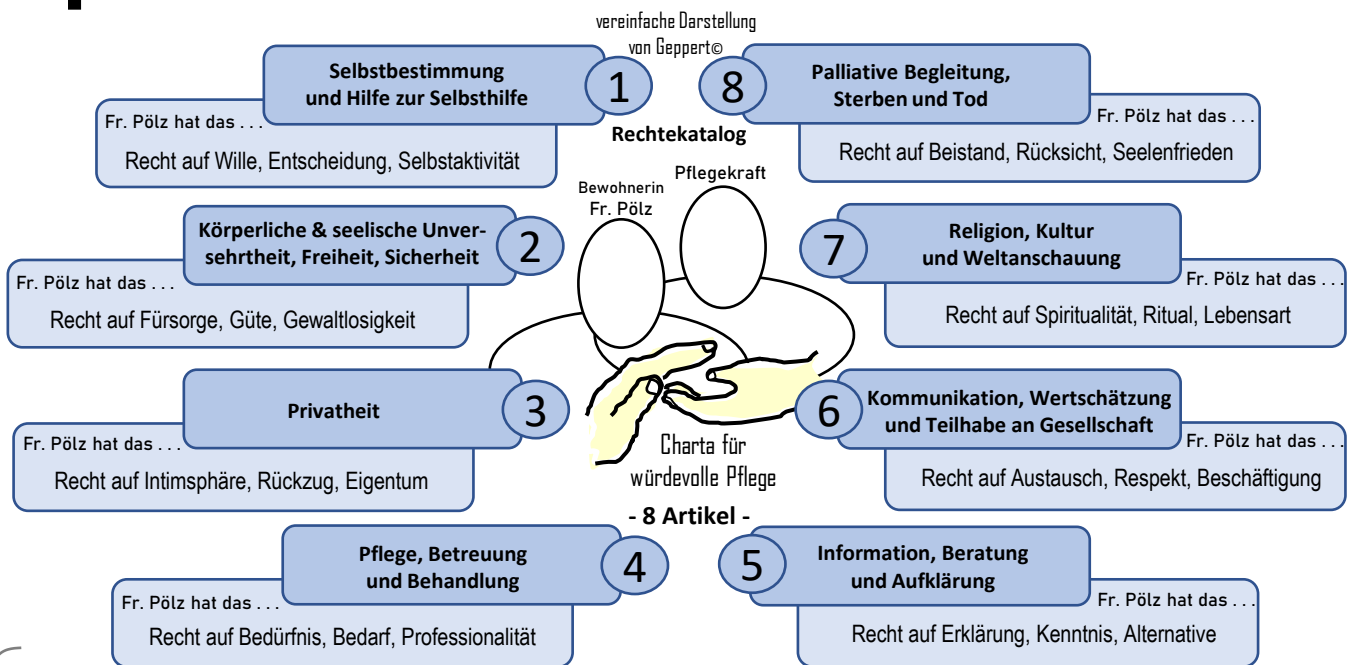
vereinfache Darstellung von Geppert©

Selbstbestimmung und Hilfe zur Selbsthilfe

1

8

Palliative Begleitung, Sterben und Tod

Fr. Pölz hat das . . .

Recht auf Wille, Entscheidung, Selbstaktivität

Rechtekatalog

Fr. Pölz hat das . . .

Recht auf Beistand, Rücksicht, Seelenfrieden

Pflegekraft

Bewohnerin Fr. Pölz

Körperliche & seelische Unversehrtheit, Freiheit, Sicherheit

2

7

Religion, Kultur und Weltanschauung

Fr. Pölz hat das . . .

Recht auf Fürsorge, Güte, Gewaltlosigkeit

Fr. Pölz hat das . . .

Recht auf Spiritualität, Ritual, Lebensart

Privatheit

3

6

Kommunikation, Wertschätzung und Teilhabe an Gesellschaft

Fr. Pölz hat das . . .

Recht auf Intimsphäre, Rückzug, Eigentum

Charta für würdevolle Pflege

Fr. Pölz hat das . . .

Recht auf Austausch, Respekt, Beschäftigung

- 8 Artikel -

Pflege, Betreuung und Behandlung

4

5

Information, Beratung und Aufklärung

Fr. Pölz hat das . . .

Recht auf Bedürfnis, Bedarf, Professionalität

Fr. Pölz hat das . . .

Recht auf Erklärung, Kenntnis, Alternative